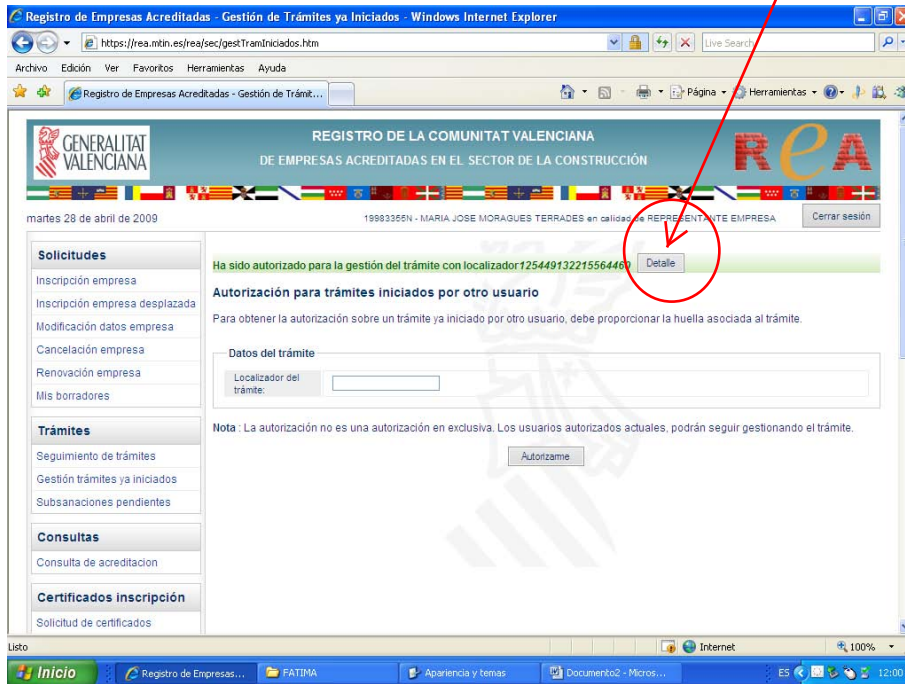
Registro de Empresas Acreditadas - Gestión de Trámites ya Iniciados - Windows Internet Explorer

https://rea.mtin.es/rea/sec/gestTramIniciados.htm

Live Search

Archivo Edición Ver Favoritos Herramientas Ayuda

Registro de Empresas Acreditadas - Gestión de Trámit...

Página Herramientas

GENERALITAT VALENCIANA

REGISTRO DE LA COMUNITAT VALENCIANA
DE EMPRESAS ACREDITADAS EN EL SECTOR DE LA CONSTRUCCIÓN

REA

martes 28 de abril de 2009

19983355N - MARIA JOSE MORAGUES TERRADES en calidad de REPRESENTANTE EMPRESA

Cerrar sesión

Solicitudes
Inscripción empresa
Inscripción empresa desplazada
Modificación datos empresa
Cancelación empresa
Renovación empresa
Mis borradores

Trámites
Seguimiento de trámites
Gestión trámites ya iniciados
Subsanaciones pendientes

Consultas
Consulta de acreditacion

Certificados inscripción
Solicitud de certificados

Ha sido autorizado para la gestión del trámite con localizador125449132215564460 Detalle

Autorización para trámites iniciados por otro usuario

Para obtener la autorización sobre un trámite ya iniciado por otro usuario, debe proporcionar la huella asociada al trámite.

Datos del trámite

Localizador del trámite:

Nota : La autorización no es una autorización en exclusiva. Los usuarios autorizados actuales, podrán seguir gestionando el trámite.

Autorizarme

Listo

Internet

100%

Inicio

Registro de Empresas...

FATIMA

Apariencia y temas

Documento2 - Micros...

ES

12:00